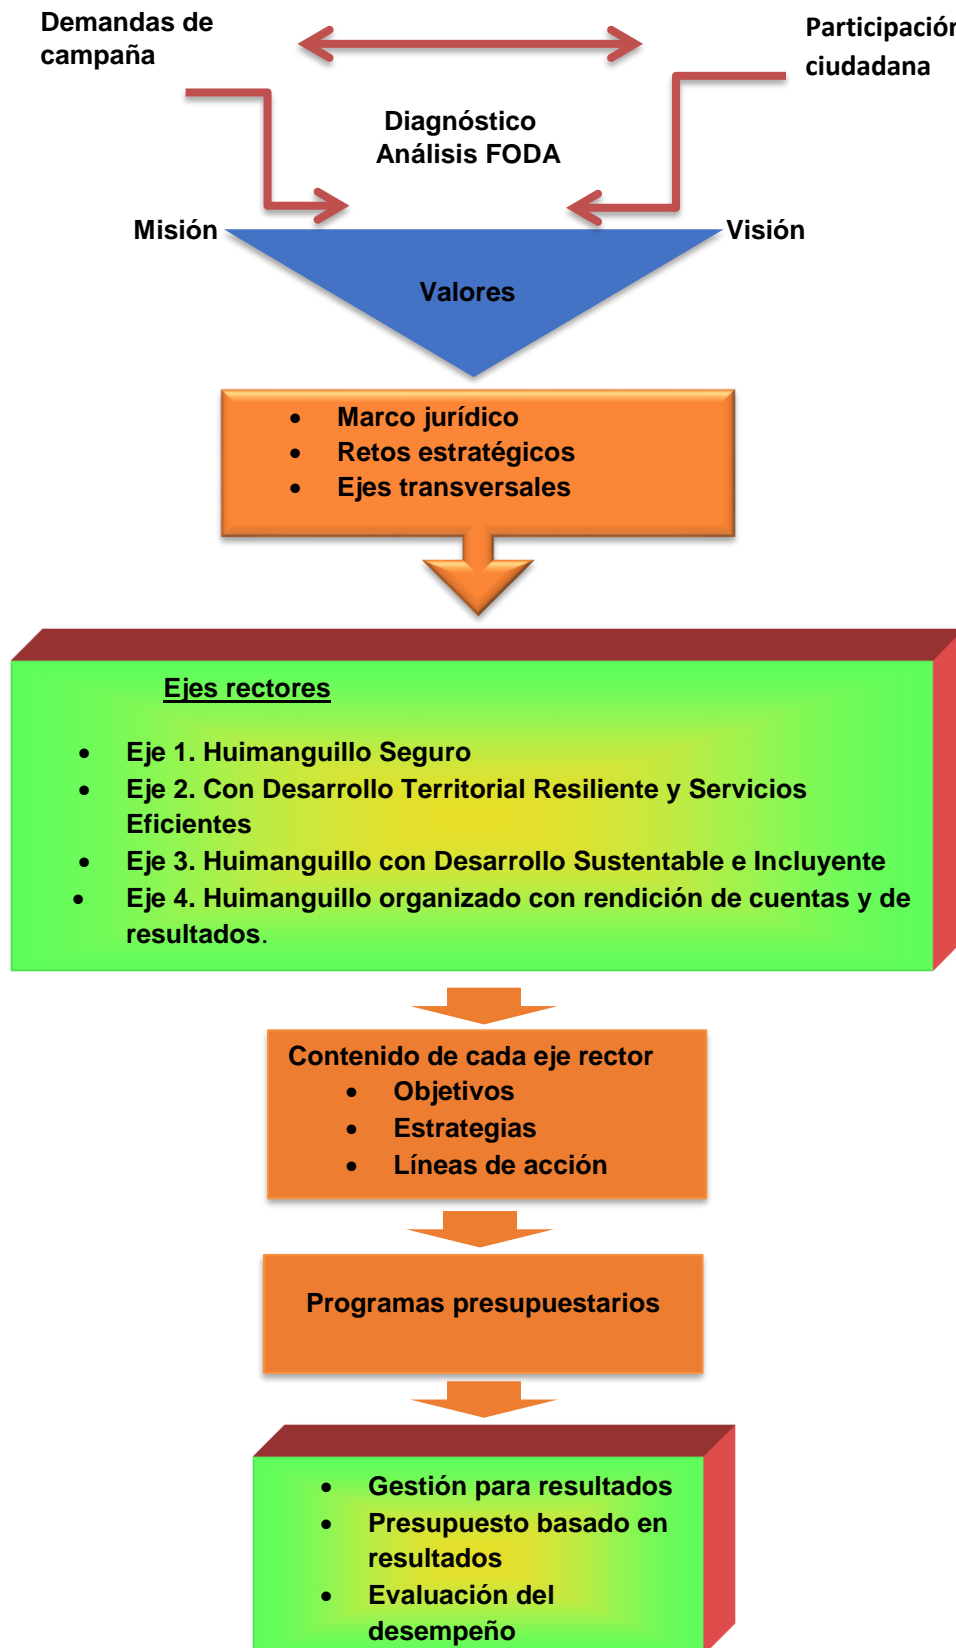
Demandas de campaña

Participació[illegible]
ciudadana

Diagnóstico
Análisis FODA

Misión

Visión

Valores

- Marco jurídico
- Retos estratégicos
- Ejes transversales

Ejes rectores

- Eje 1. Huimanguillo Seguro
- Eje 2. Con Desarrollo Territorial Resiliente y Servicios Eficientes
- Eje 3. Huimanguillo con Desarrollo Sustentable e Incluyente
- Eje 4. Huimanguillo organizado con rendición de cuentas y de resultados.

Contenido de cada eje rector
- Objetivos
- Estrategias
- Líneas de acción

Programas presupuestarios

- Gestión para resultados
- Presupuesto basado en resultados
- Evaluación del desempeño